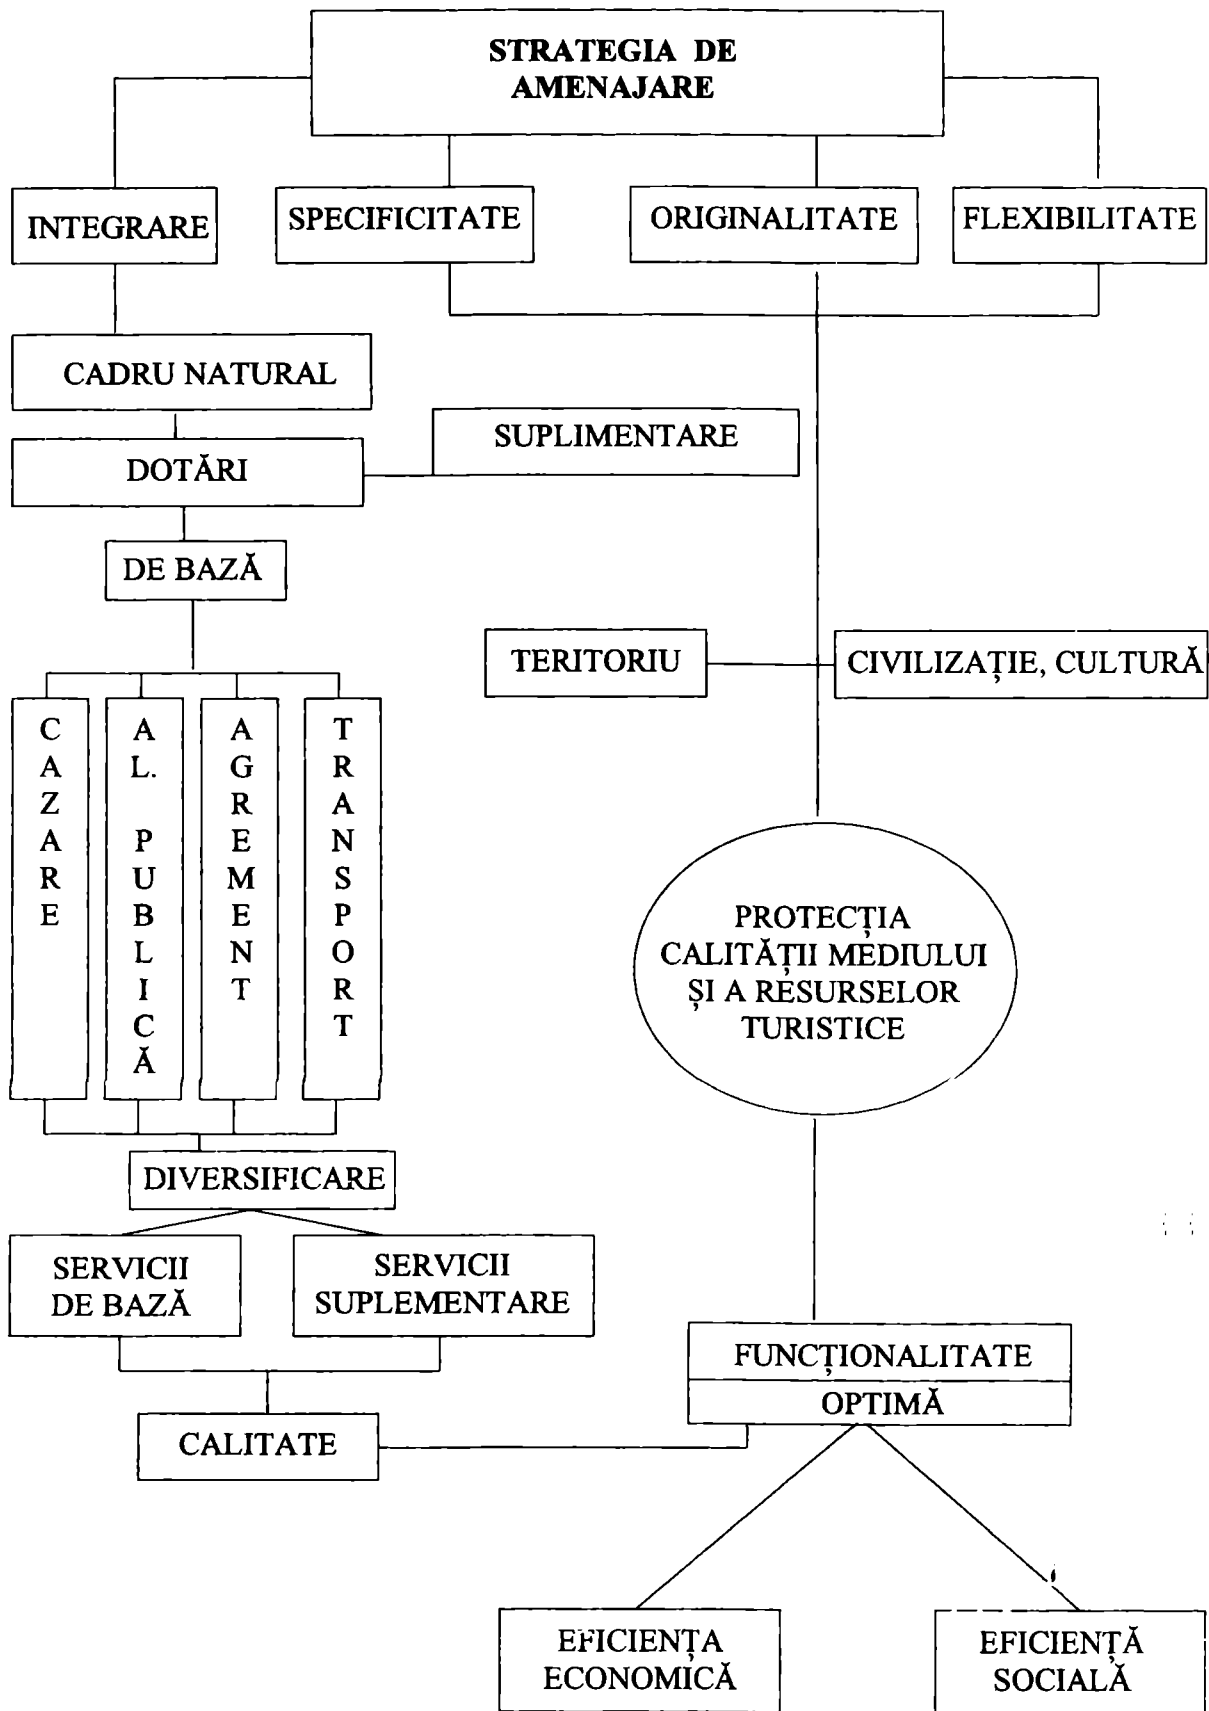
STRATEGIA DE AMENAJARE

INTEGRARE

SPECIFICITATE

ORIGINALITATE

FLEXIBILITATE

CADRU NATURAL

SUPLIMENTARE

DOTĂRI

DE BAZĂ

TERITORIU

CIVILIZAȚIE, CULTURĂ

CAZARE

AL. PUBLICĂ

AGREMENT

TRANSPORT

PROTECȚIA CALITĂȚII MEDIULUI ȘI A RESURSELOR TURISTICE

DIVERSIFICARE

SERVICII DE BAZĂ

SERVICII SUPLEMENTARE

FUNCȚIONALITATE

OPTIMĂ

CALITATE

EFICIENȚA ECONOMICĂ

EFICIENȚĂ SOCIALĂ